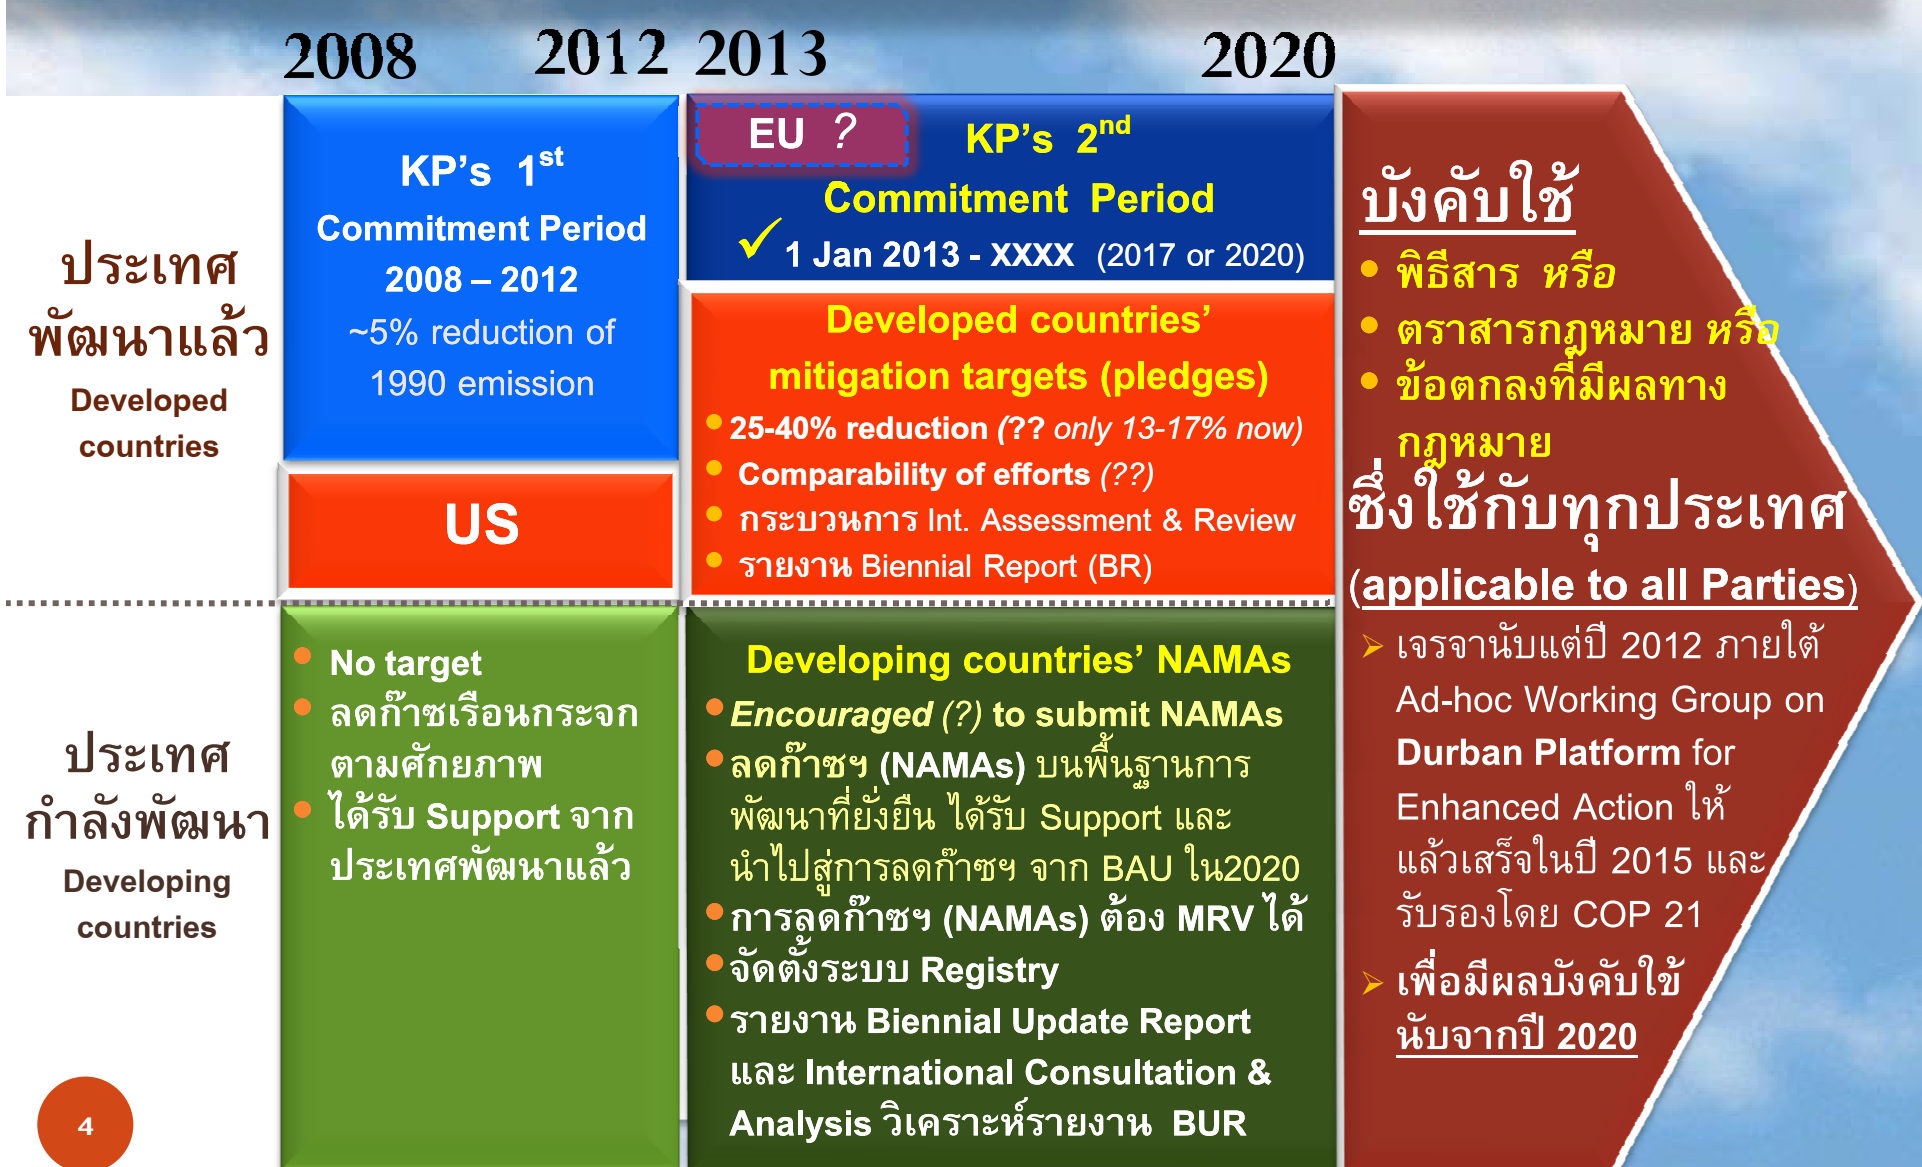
2008 2012 2013 2020

ประเทศพัฒนาแล้ว
Developed countries

KP's 1$^{st}$
Commitment Period
2008 – 2012
~5% reduction of 1990 emission

US

EU ?
KP's 2$^{nd}$
Commitment Period
✓ 1 Jan 2013 - XXXX (2017 or 2020)

Developed countries' mitigation targets (pledges)
• 25-40% reduction (?? only 13-17% now)
• Comparability of efforts (??)
• กระบวนการ Int. Assessment & Review
• รายงาน Biennial Report (BR)

บังคับใช้
• พิธีสาร หรือ
• ตราสารกฎหมาย หรือ
• ข้อตกลงที่มีผลทางกฎหมาย
ซึ่งใช้กับทุกประเทศ
(applicable to all Parties)
➢ เจรจานับแต่ปี 2012 ภายใต้ Ad-hoc Working Group on Durban Platform for Enhanced Action ให้แล้วเสร็จในปี 2015 และรับรองโดย COP 21
➢ เพื่อมีผลบังคับใช้นับจากปี 2020

ประเทศกำลังพัฒนา
Developing countries

• No target
• ลดก๊าซเรือนกระจกตามศักยภาพ
• ได้รับ Support จากประเทศพัฒนาแล้ว

Developing countries' NAMAs
• Encouraged (?) to submit NAMAs
• ลดก๊าซฯ (NAMAs) บนพื้นฐานการพัฒนาที่ยั่งยืน ได้รับ Support และนำไปสู่การลดก๊าซฯ จาก BAU ใน2020
• การลดก๊าซฯ (NAMAs) ต้อง MRV ได้
• จัดตั้งระบบ Registry
• รายงาน Biennial Update Report และ International Consultation & Analysis วิเคราะห์รายงาน BUR

4